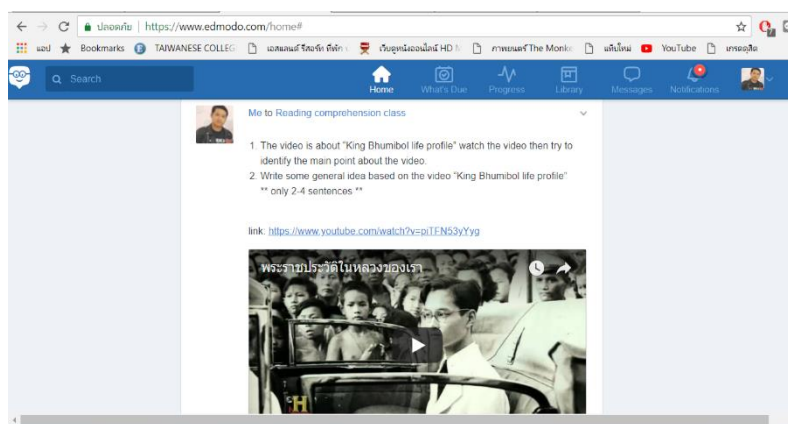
ปลอดภัย | https://www.edmodo.com/home#

แอป Bookmarks TAIWANESE COLLEG เอสเอนเอร์ รีสอร์ท ที่พัก เว็บดูหนังออนไลน์ HD ภาพยนตร์ The Monke แท็บใหม่ YouTube เกรดฮิต

Search

Home What's Due Progress Library Messages Notifications

Me to Reading comprehension class

1. The video is about "King Bhumibol life profile" watch the video then try to identify the main point about the video.
2. Write some general idea based on the video "King Bhumibol life profile" ** only 2-4 sentences.**

link: https://www.youtube.com/watch?v=piTFN53yYyg

พระราชประวัติในหลวงของเรา

H